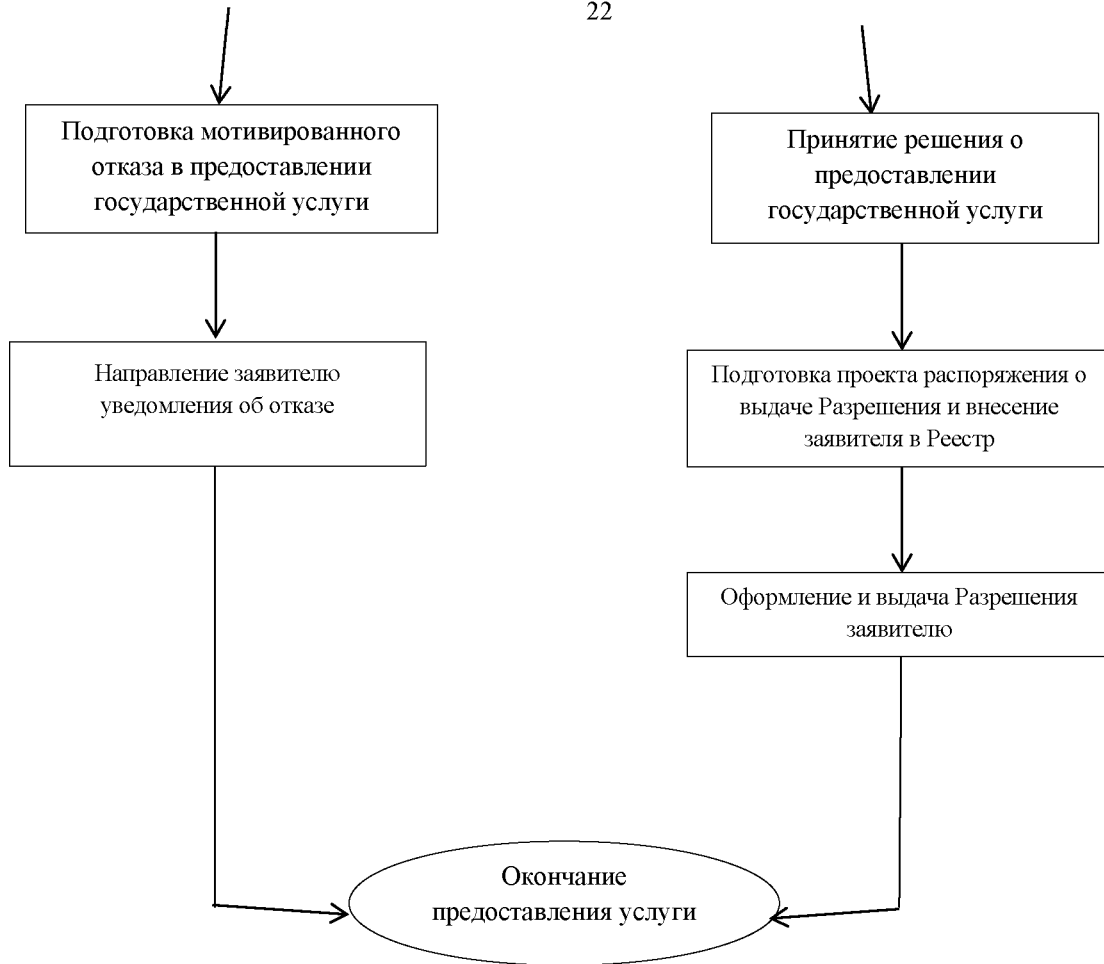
22

Подготовка мотивированного отказа в предоставлении государственной услуги

Направление заявителю уведомления об отказе

Принятие решения о предоставлении государственной услуги

Подготовка проекта распоряжения о выдаче Разрешения и внесение заявителя в Реестр

Оформление и выдача Разрешения заявителю

Окончание предоставления услуги